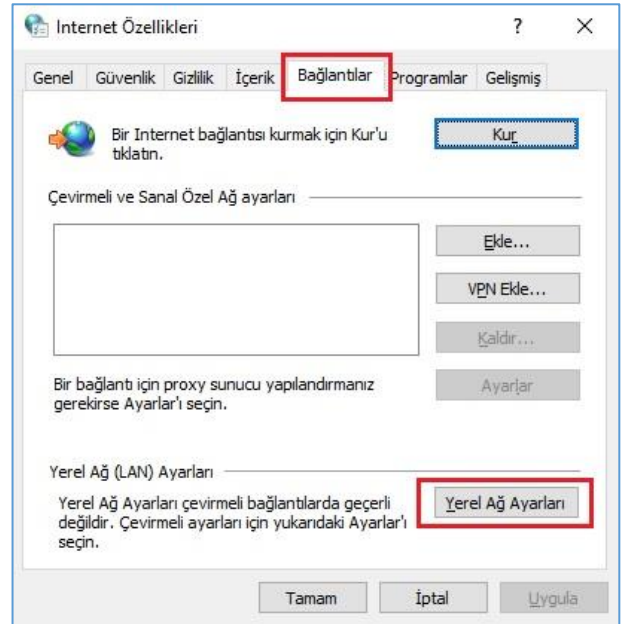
Internet Özellikleri

?

×

Genel
Güvenlik
Gizlilik
İçerik
Bağlantılar
Programlar
Gelişmiş

Bir Internet bağlantısı kurmak için Kur'u tıklatın.

Kur

Çevirmeli ve Sanal Özel Ağ ayarları

Ekle...

VPN Ekle...

Kaldır...

Bir bağlantı için proxy sunucu yapılandırmanız gerekirse Ayarlar'ı seçin.

Ayarlar

Yerel Ağ (LAN) Ayarları

Yerel Ağ Ayarları çevirmeli bağlantılarda geçerli değildir. Çevirmeli ayarları için yukarıdaki Ayarlar'ı seçin.

Yerel Ağ Ayarları

Tamam
İptal
Uygula